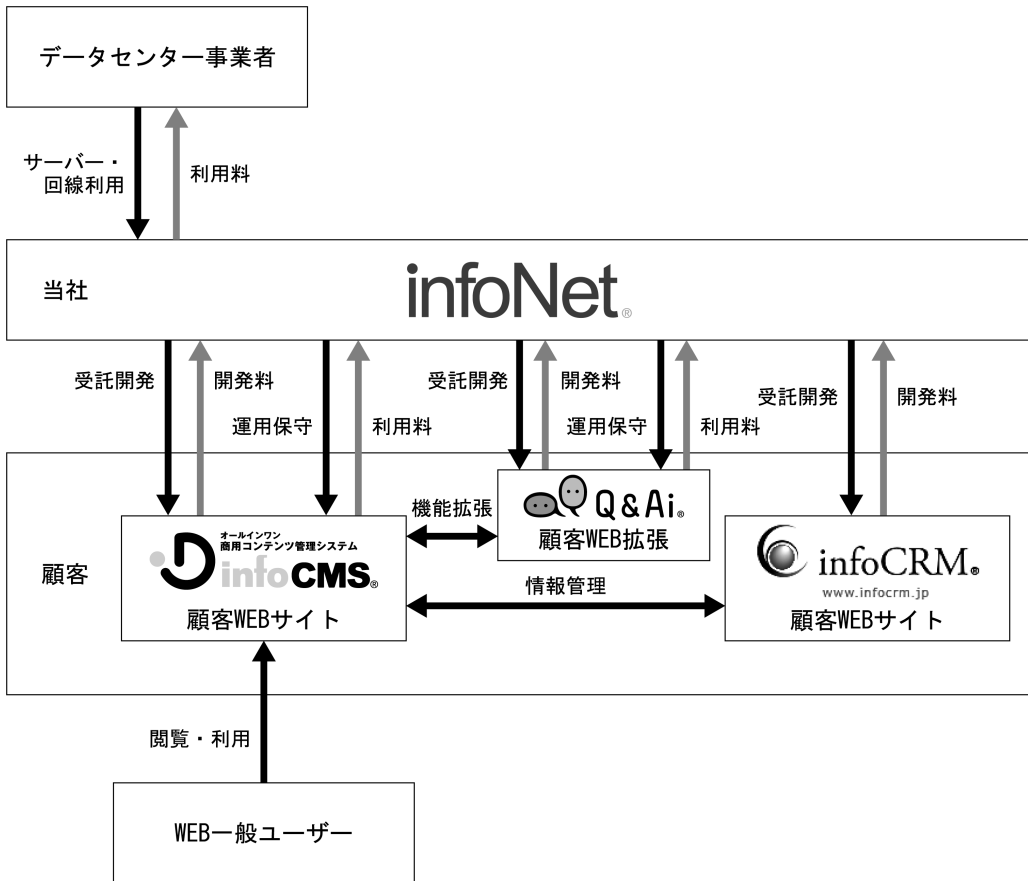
データセンター事業者

サーバー・回線利用

利用料

当社

infoNet®

受託開発

開発料

運用保守

利用料

受託開発

開発料

運用保守

利用料

受託開発

開発料

顧客

オールインワン 商用コンテンツ管理システム

infoCMS®

顧客WEBサイト

機能拡張

Q&Ai®

顧客WEB拡張

情報管理

infoCRM®

www.infocrm.jp

顧客WEBサイト

閲覧・利用

WEB一般ユーザー